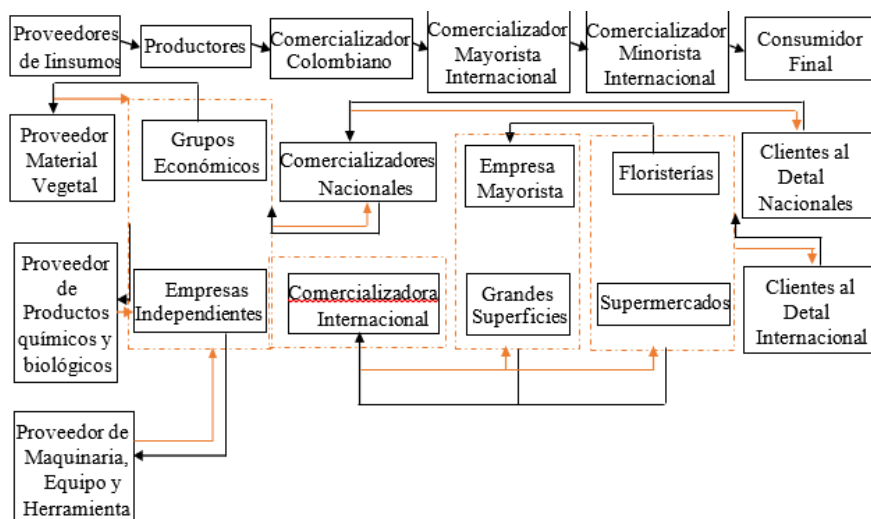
Proveedores de Iinsumos

Productores

Comercializador Colombiano

Comercializador Mayorista Internacional

Comercializador Minorista Internacional

Consumidor Final

Proveedor Material Vegetal

Grupos Económicos

Comercializadores Nacionales

Empresa Mayorista

Floristerías

Clientes al Detal Nacionales

Proveedor de Productos químicos y biológicos

Empresas Independientes

Comercializadora Internacional

Grandes Superficies

Supermercados

Clientes al Detal Internacional

Proveedor de Maquinaria, Equipo y Herramienta